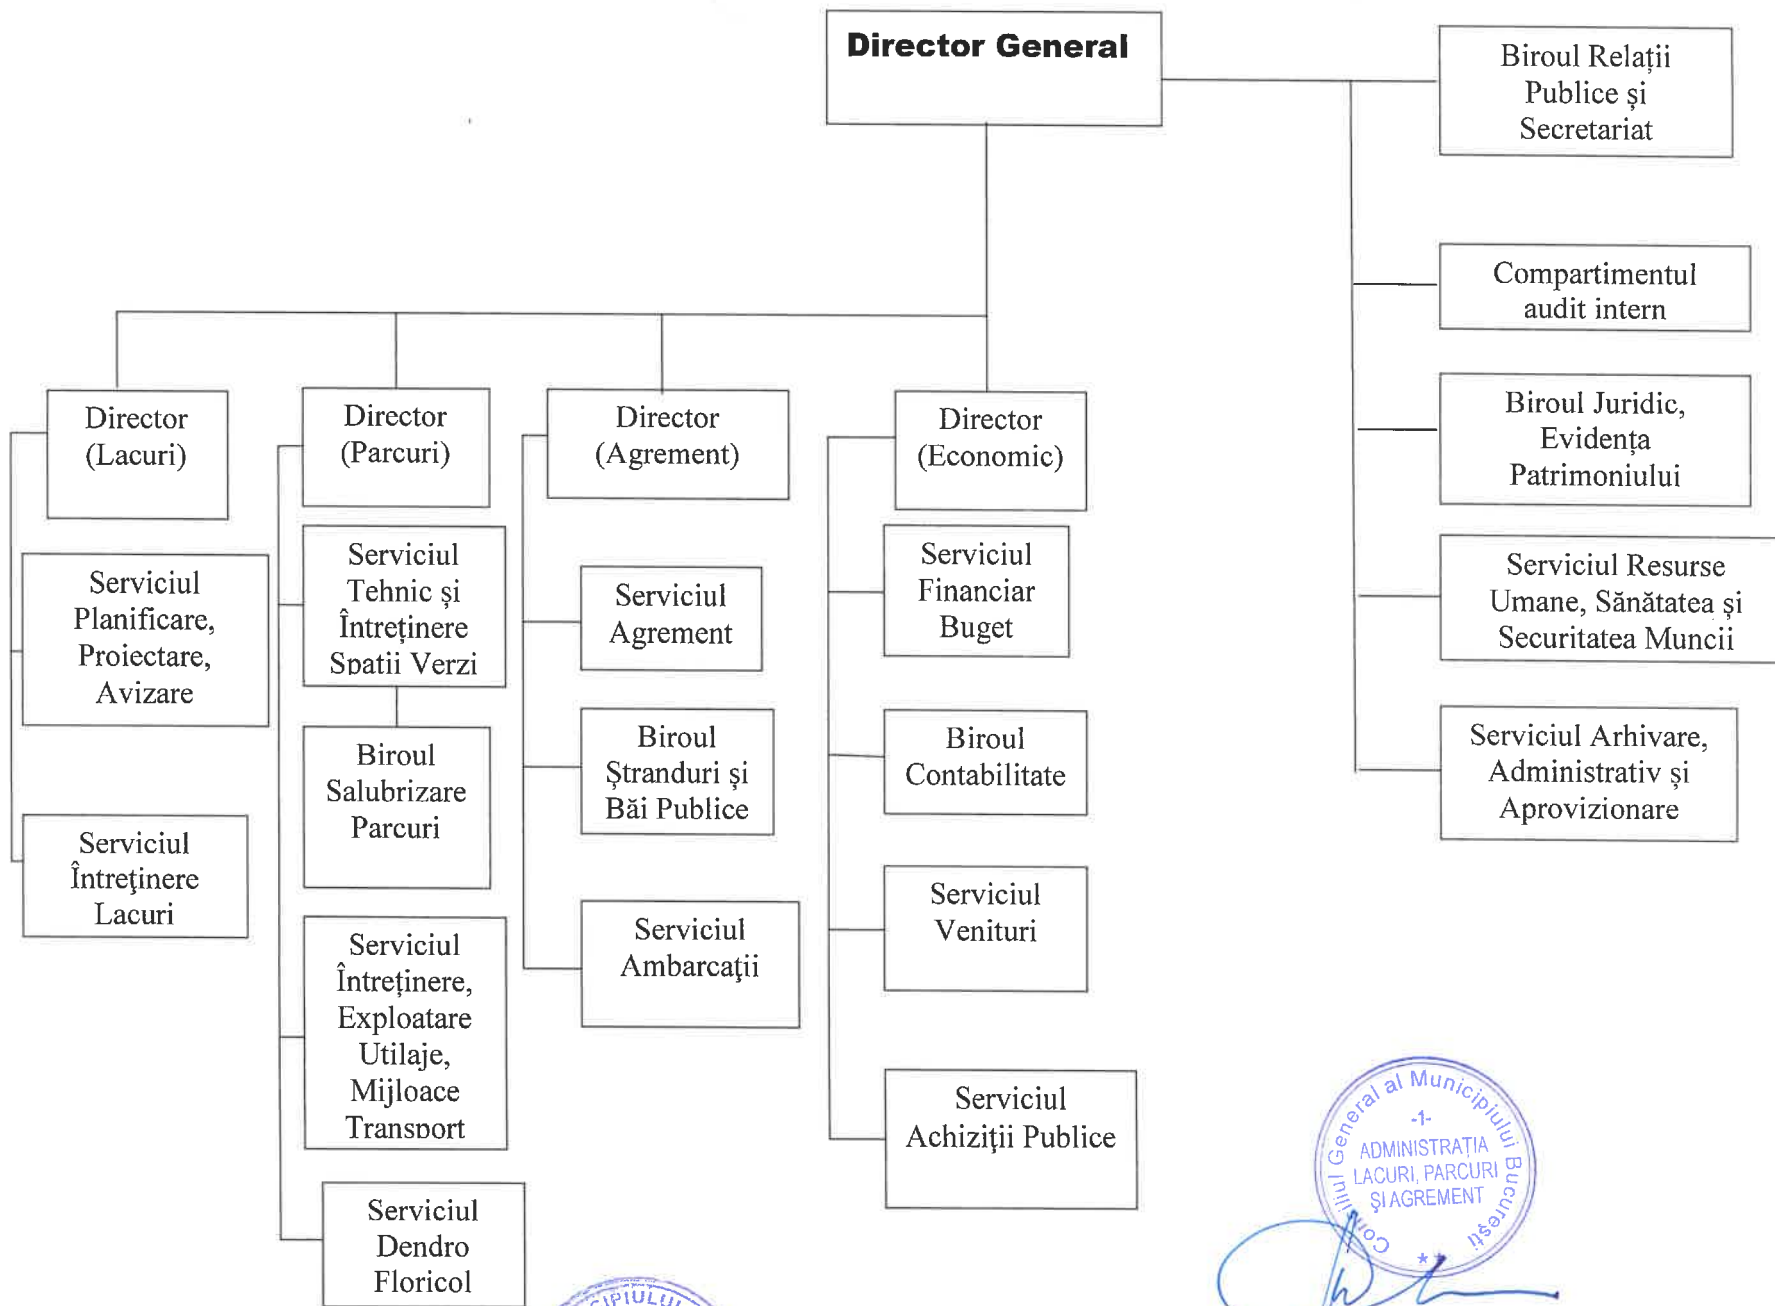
Director General

Biroul Relații Publice și Secretariat

Compartimentul audit intern

Biroul Juridic, Evidența Patrimoniului

Serviciul Resurse Umane, Sănătatea și Securitatea Muncii

Serviciul Arhivare, Administrativ și Aprovizionare

Director (Lacuri)

Serviciul Planificare, Proiectare, Avizare

Serviciul Întreţinere Lacuri

Director (Parcuri)

Serviciul Tehnic și Întreținere Spatii Verzi

Biroul Salubrizare Parcuri

Serviciul Întreținere, Exploatare Utilaje, Mijloace Transport

Serviciul Dendro Floricol

Director (Agrement)

Serviciul Agrement

Biroul Ștranduri și Băi Publice

Serviciul Ambarcații

Director (Economic)

Serviciul Financiar Buget

Biroul Contabilitate

Serviciul Venituri

Serviciul Achiziții Publice

Consiliul General al Municipiului București -1- ADMINISTRAȚIA LACURI, PARCURI ȘI AGREMENT

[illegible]CIPIULUI